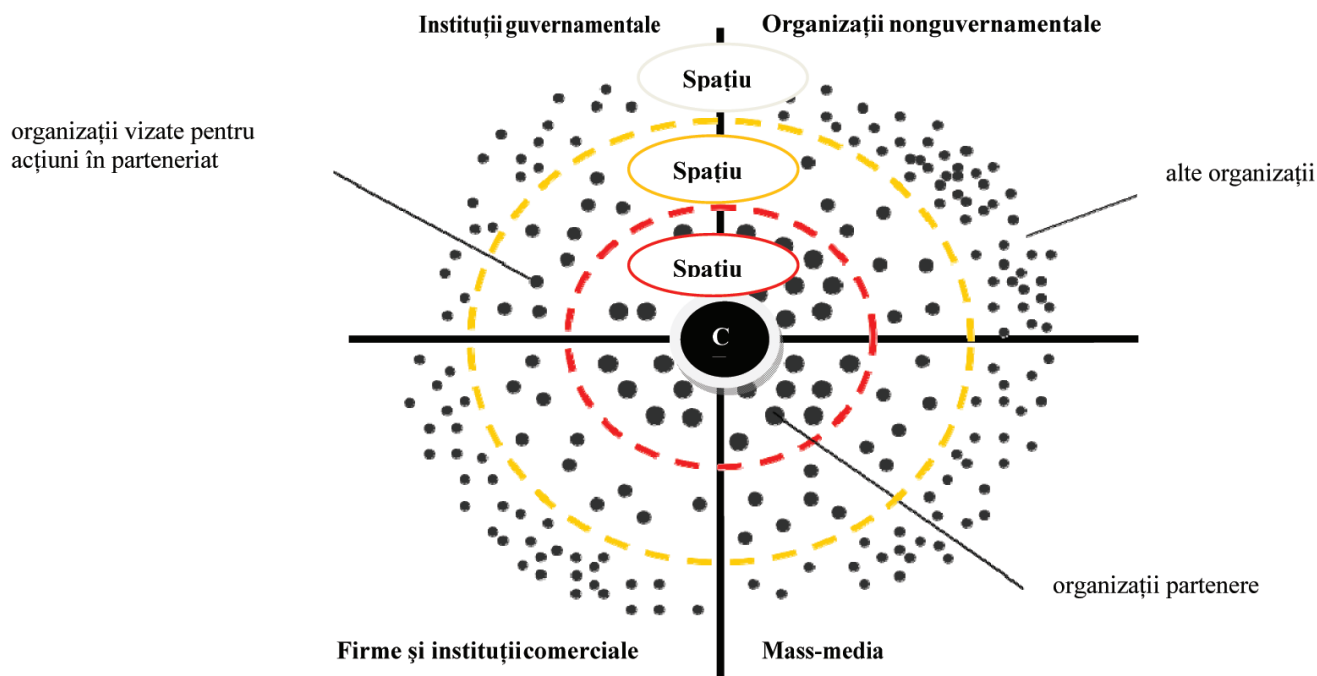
Instituții guvernamentale

Organizații nonguvernamentale

Spațiu

organizații vizate pentru acțiuni în parteneriat

Spațiu

alte organizații

Spațiu

C

organizații partenere

Firme şi institutiicomerciale

Mass-media